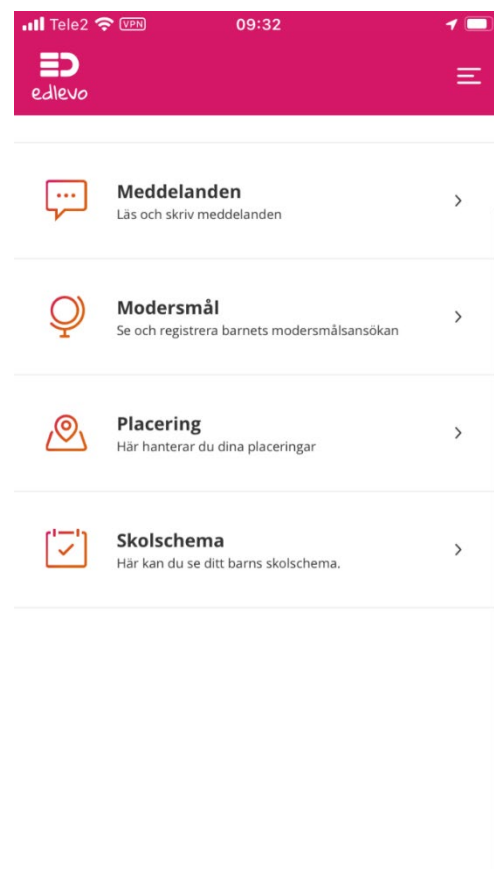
Tele2 VPN 09:32

edlevo

Meddelanden
Läs och skriv meddelanden

Modersmål
Se och registrera barnets modersmålsansökan

Placering
Här hanterar du dina placeringar

Skolschema
Här kan du se ditt barns skolschema.